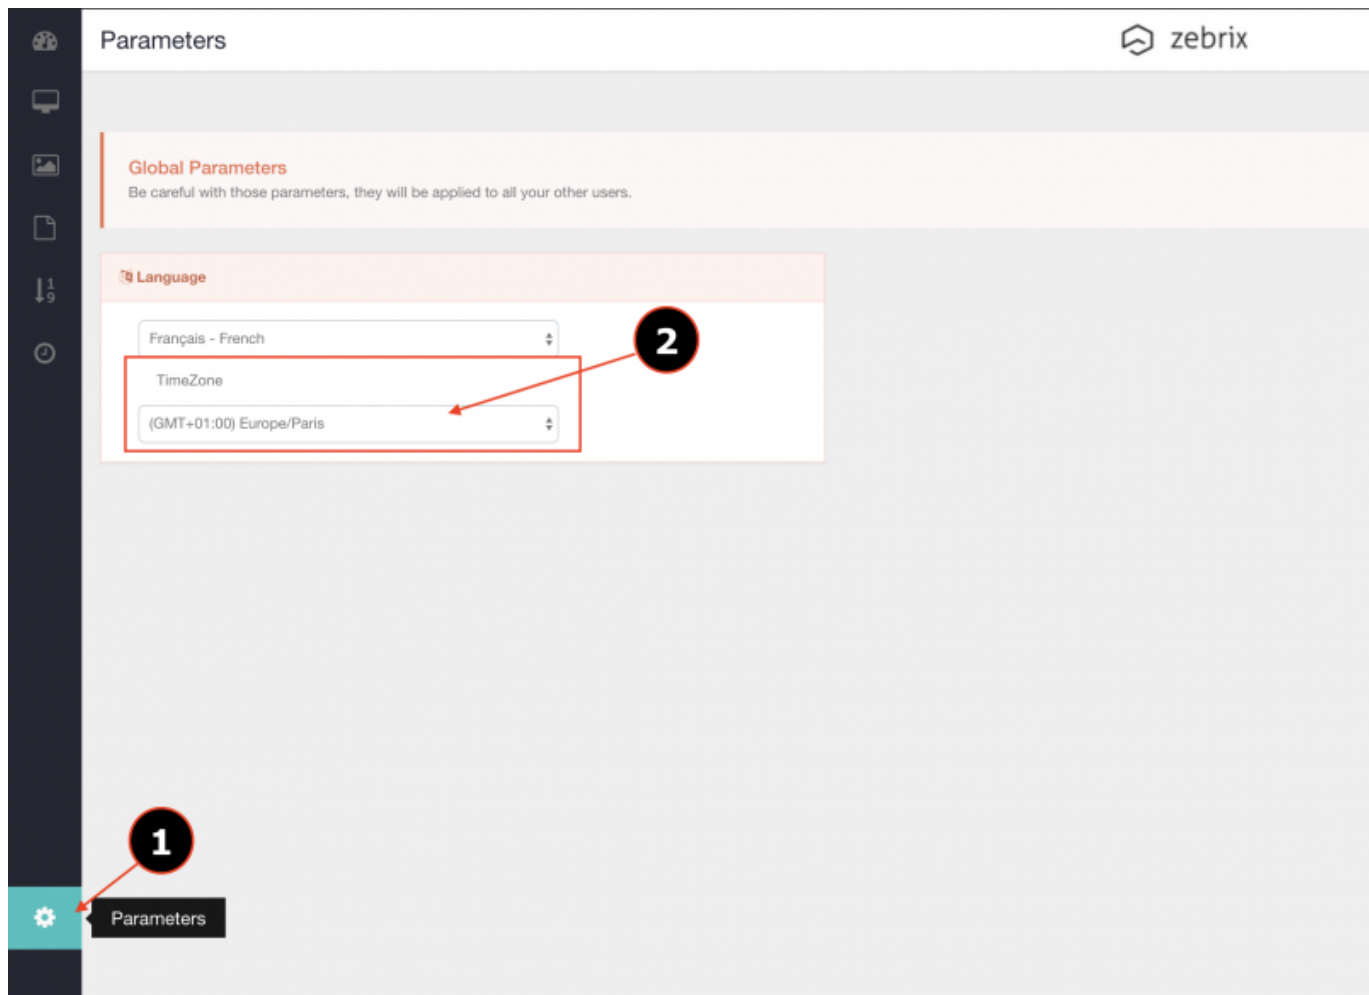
Parameters

zebrix

Global Parameters

Be careful with those parameters, they will be applied to all your other users.

Language

Français - French

TimeZone

(GMT+01:00) Europe/Paris

2

1

Parameters